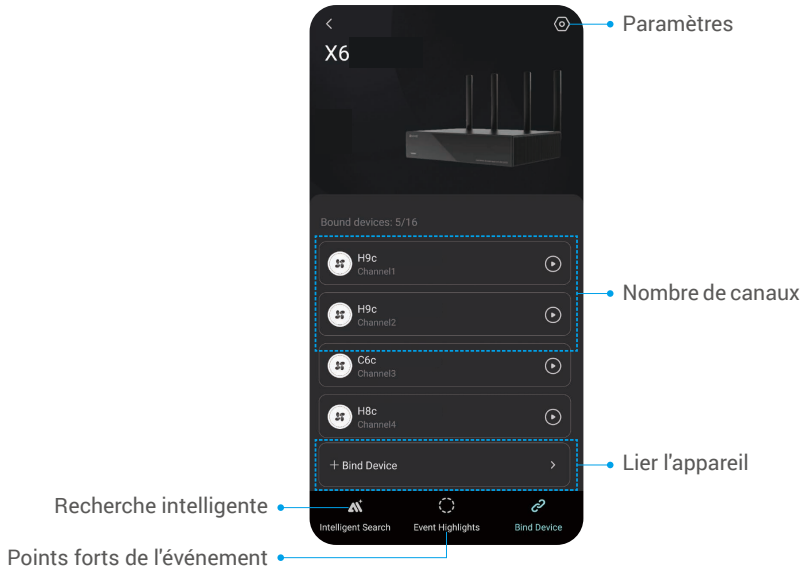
X6

Paramètres

Bound devices: 5/16

H9c
Channel1

H9c
Channel2

C6c
Channel3

H8c
Channel4

Nombre de canaux

+ Bind Device

Lier l'appareil

Recherche intelligente

Intelligent Search

Event Highlights

Bind Device

Points forts de l'événement